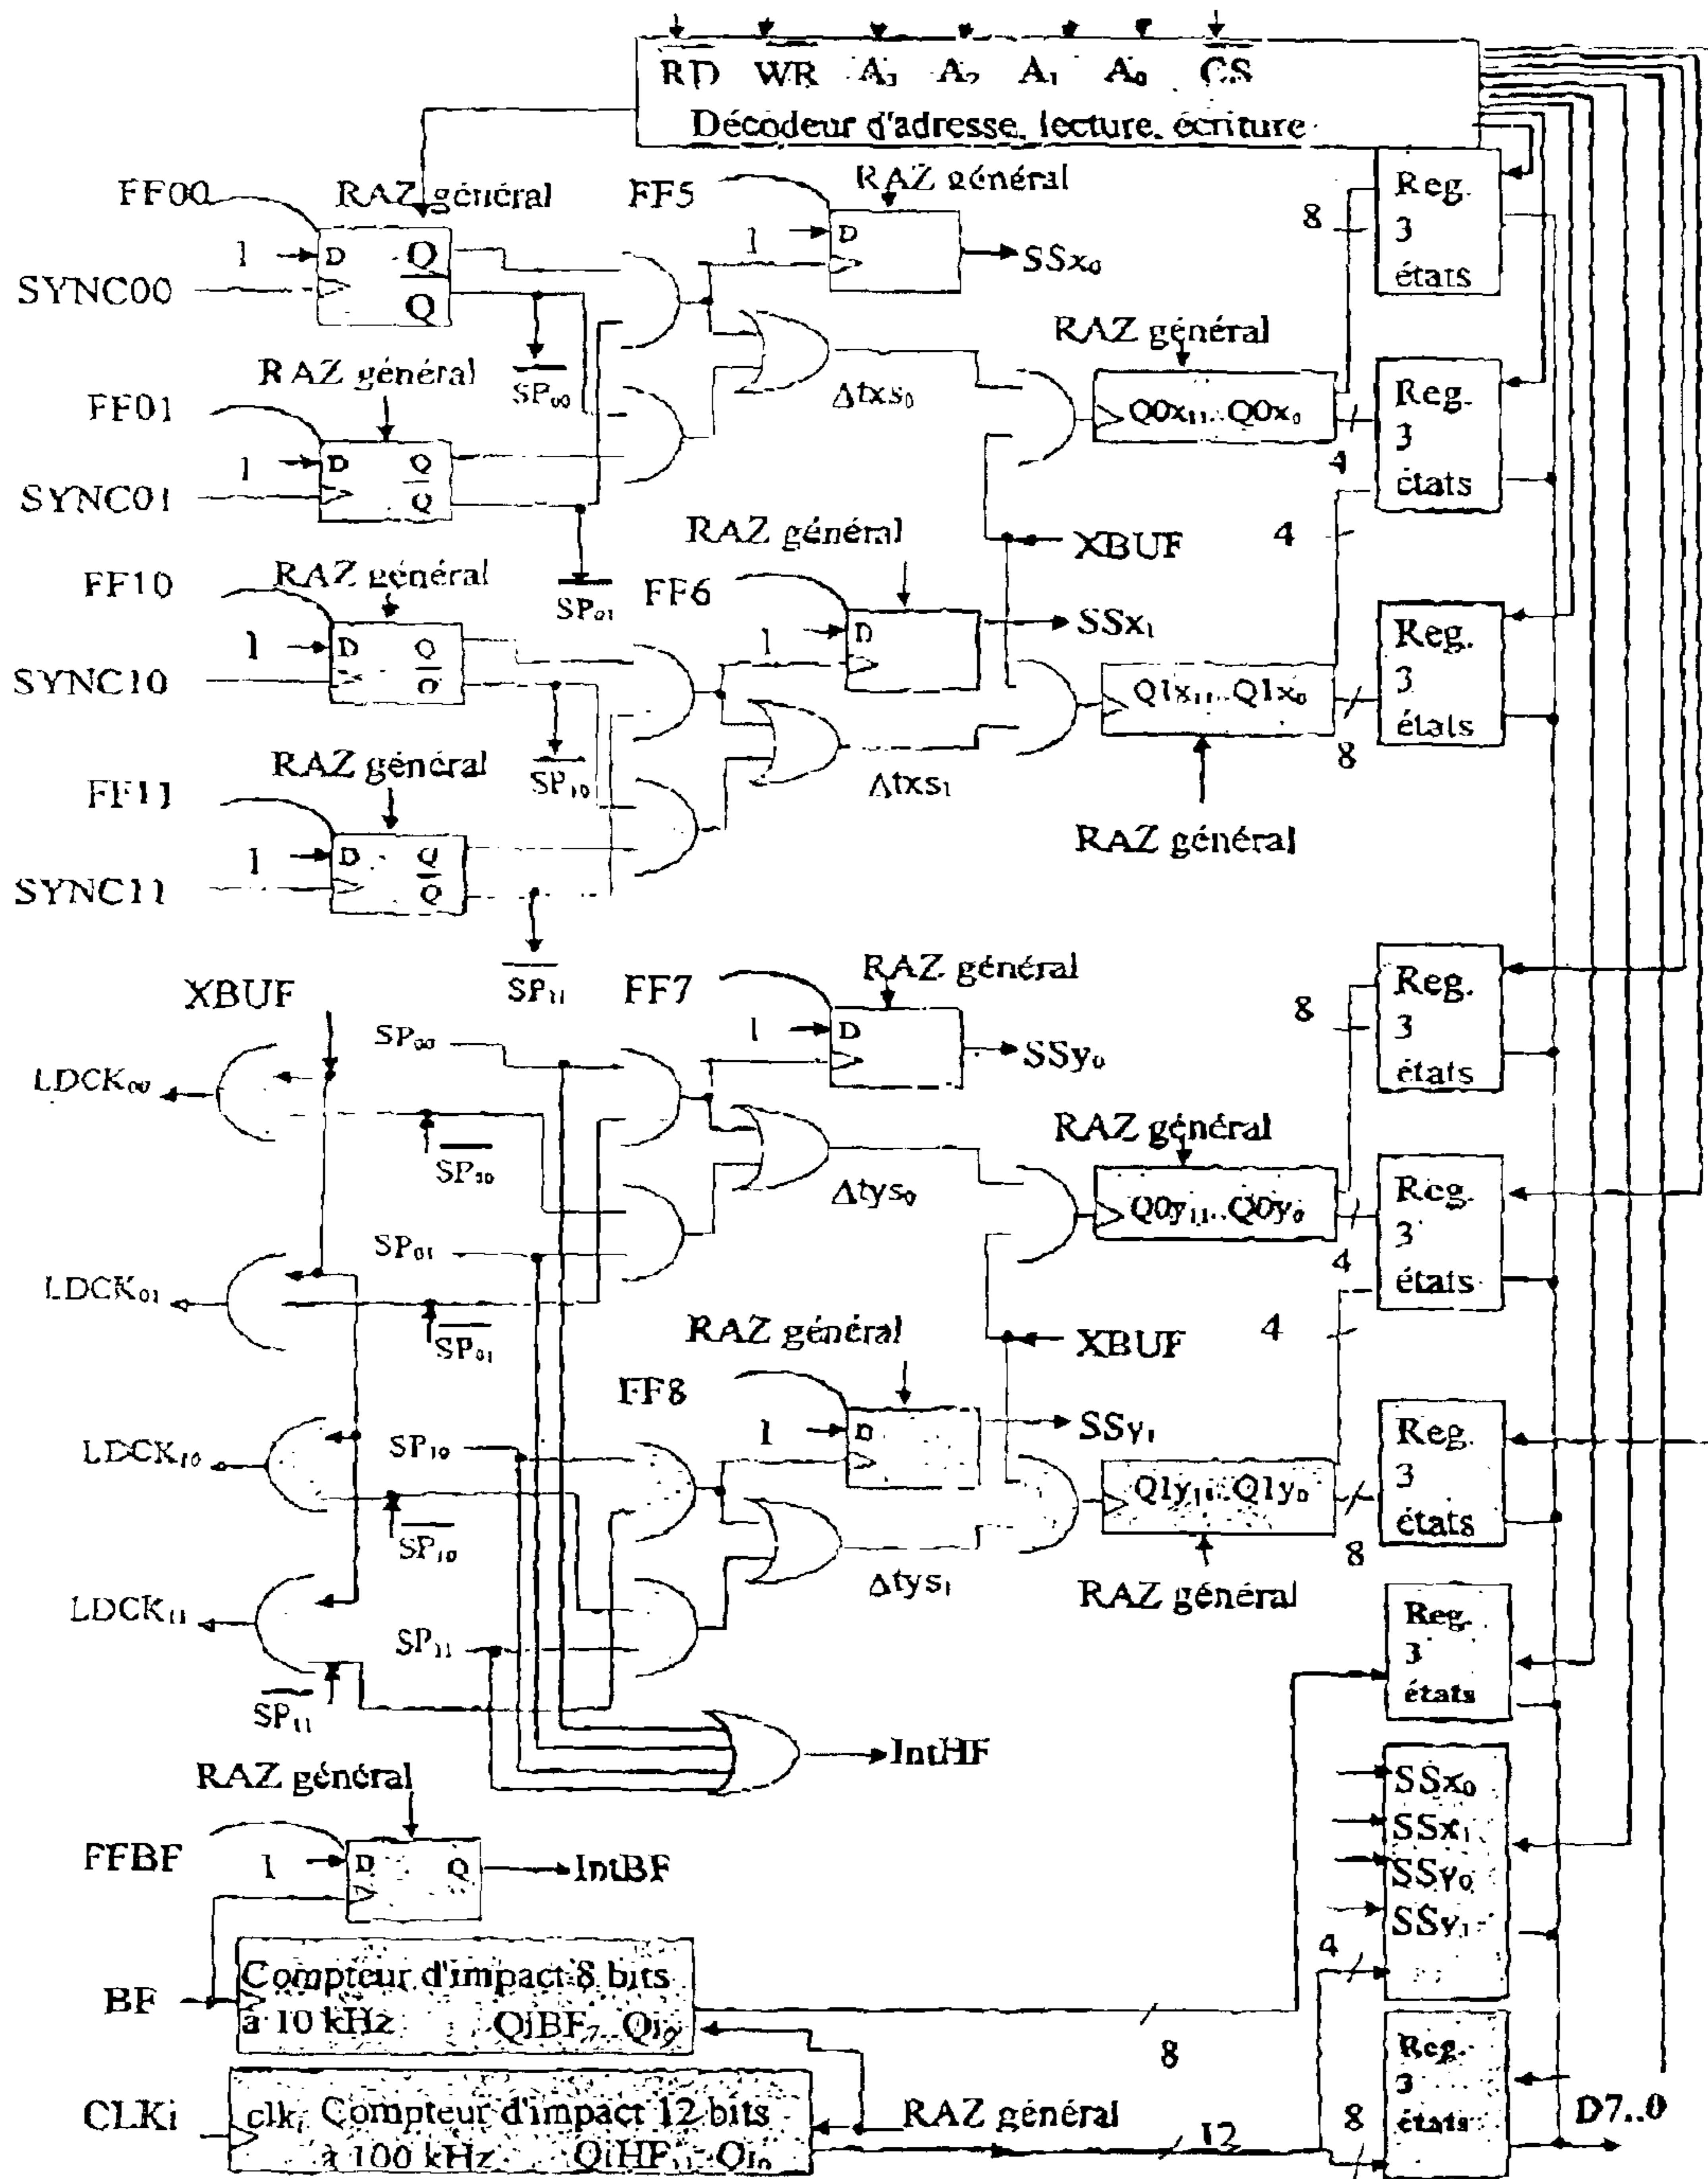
$\overline{RD}$ $\overline{WR}$ $A_3$ $A_2$ $A_1$ $A_0$ $\overline{CS}$
Décodeur d'adresse, lecture, écriture

FF00 RAZ général FF5 RAZ général
1 D Q
SYNC00 $\overline{Q}$
1 D
$SSx_0$
8
Reg. 3 états
$\overline{SP_{00}}$
RAZ général
RAZ général
FF01
$\Delta txs_0$
$Q0x_{11}..Q0x_0$
Reg. 3 états
1 D Q
SYNC01 $\overline{Q}$
4
XBUF
4
RAZ général
FF10 RAZ général
$\overline{SP_{01}}$ FF6
1 D
$SSx_1$
Reg. 3 états
1 D Q
SYNC10 $\overline{Q}$
$Q1x_{11}..Q1x_0$
$\overline{SP_{10}}$
8
RAZ général
FF11
$\Delta txs_1$
1 D Q
SYNC11 $\overline{Q}$
RAZ général

$\overline{SP_{11}}$ FF7 RAZ général
XBUF
1 D
8
Reg. 3 états
$SP_{00}$
$SSy_0$
$LDCK_{00}$
$\overline{SP_{00}}$
RAZ général
$\Delta tys_0$
$Q0y_{11}..Q0y_0$
Reg. 3 états
$SP_{01}$
4
$LDCK_{01}$
$\overline{SP_{01}}$
RAZ général
XBUF
4
FF8
$SSy_1$
$LDCK_{10}$
$SP_{10}$
1 D
Reg. 3 états
$Q1y_{11}..Q1y_0$
$\overline{SP_{10}}$
8
$\Delta tys_1$
RAZ général
$LDCK_{11}$
$SP_{11}$
Reg. 3 états
$\overline{SP_{11}}$
IntHF
RAZ général
$SSx_0$
$SSx_1$
FFBF
1 D Q
IntBF
$SSy_0$
$SSy_1$
4
BF
Compteur d'impact 8 bits à 10 kHz $QiBF_7..Qi_0$
8
Reg. 3 états
CLKi
$clk_i$ Compteur d'impact 12 bits à 100 kHz $QiHF_{11}..Qi_0$
RAZ général
12
8
D7..0